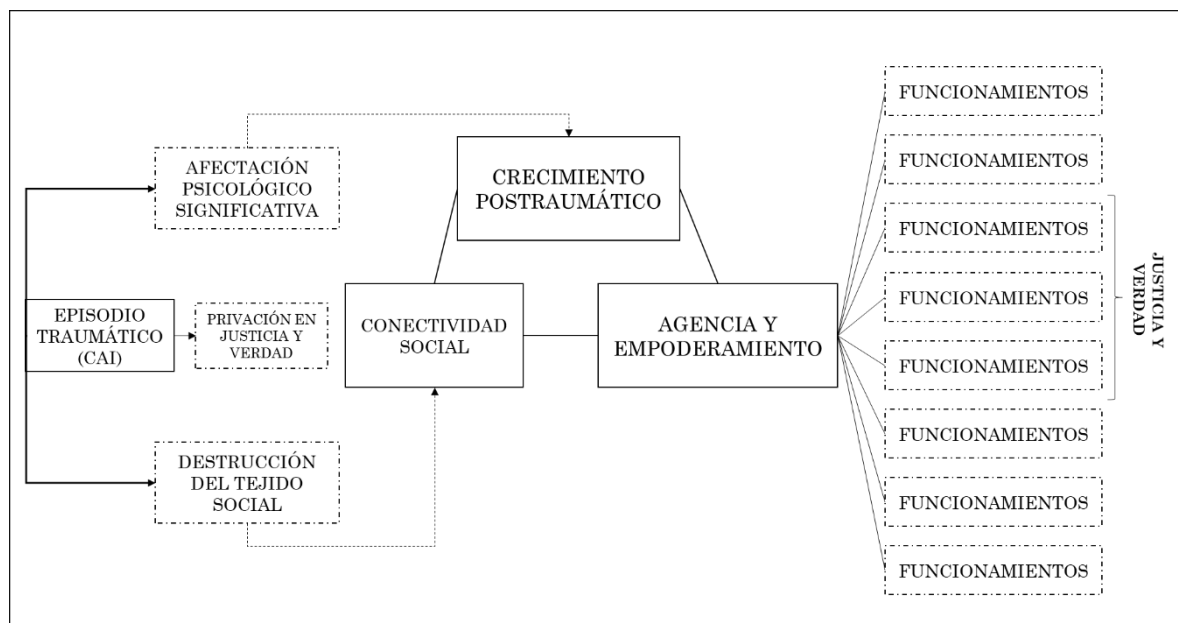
AFECTACIÓN PSICOLÓGICO SIGNIFICATIVA

CRECIMIENTO POSTRAUMÁTICO

EPISODIO TRAUMÁTICO (CAI)

PRIVACIÓN EN JUSTICIA Y VERDAD

CONECTIVIDAD SOCIAL

AGENCIA Y EMPODERAMIENTO

DESTRUCCIÓN DEL TEJIDO SOCIAL

FUNCIONAMIENTOS

FUNCIONAMIENTOS

FUNCIONAMIENTOS

FUNCIONAMIENTOS

FUNCIONAMIENTOS

FUNCIONAMIENTOS

FUNCIONAMIENTOS

FUNCIONAMIENTOS

JUSTICIA Y VERDAD